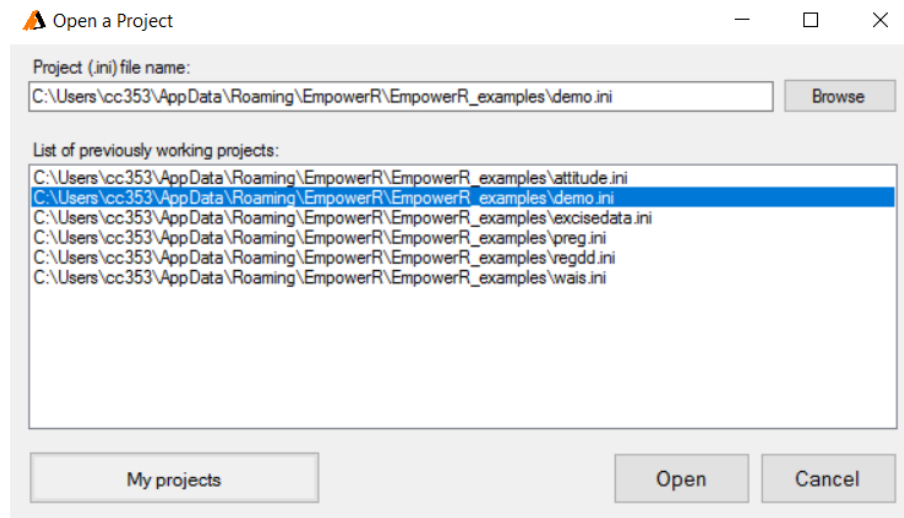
Open a Project

Project (.ini) file name:

C:\Users\cc353\AppData\Roaming\EmpowerR\EmpowerR_examples\demo.ini

Browse

List of previously working projects:

C:\Users\cc353\AppData\Roaming\EmpowerR\EmpowerR_examples\attitude.ini
C:\Users\cc353\AppData\Roaming\EmpowerR\EmpowerR_examples\demo.ini
C:\Users\cc353\AppData\Roaming\EmpowerR\EmpowerR_examples\excisedata.ini
C:\Users\cc353\AppData\Roaming\EmpowerR\EmpowerR_examples\preg.ini
C:\Users\cc353\AppData\Roaming\EmpowerR\EmpowerR_examples\regdd.ini
C:\Users\cc353\AppData\Roaming\EmpowerR\EmpowerR_examples\wais.ini

My projects

Open

Cancel